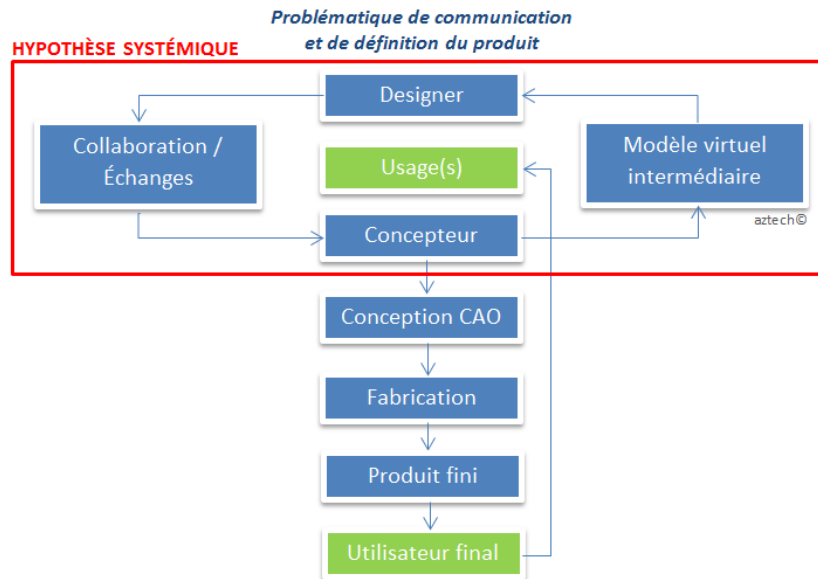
Problématique de communication et de définition du produit

HYPOTHÈSE SYSTÉMIQUE

Designer

Collaboration / Échanges

Usage(s)

Modèle virtuel intermédiaire

aztech©

Concepteur

Conception CAO

Fabrication

Produit fini

Utilisateur final